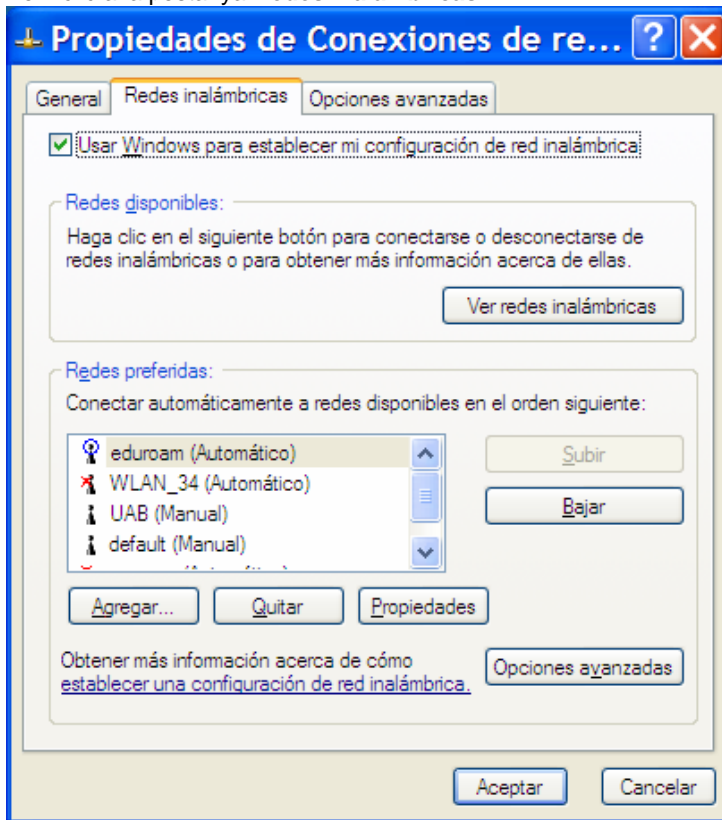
Propiedades de Conexiones de re...

General | Redes inalámbricas | Opciones avanzadas

Usar Windows para establecer mi configuración de red inalámbrica

Redes disponibles:

Haga clic en el siguiente botón para conectarse o desconectarse de redes inalámbricas o para obtener más información acerca de ellas.

Ver redes inalámbricas

Redes preferidas:

Conectar automáticamente a redes disponibles en el orden siguiente:

eduroam (Automático)
WLAN_34 (Automático)
UAB (Manual)
default (Manual)
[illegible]

Subir
Bajar

Agregar... | Quitar | Propiedades

Obtener más información acerca de cómo establecer una configuración de red inalámbrica.

Opciones avanzadas

Aceptar | Cancelar